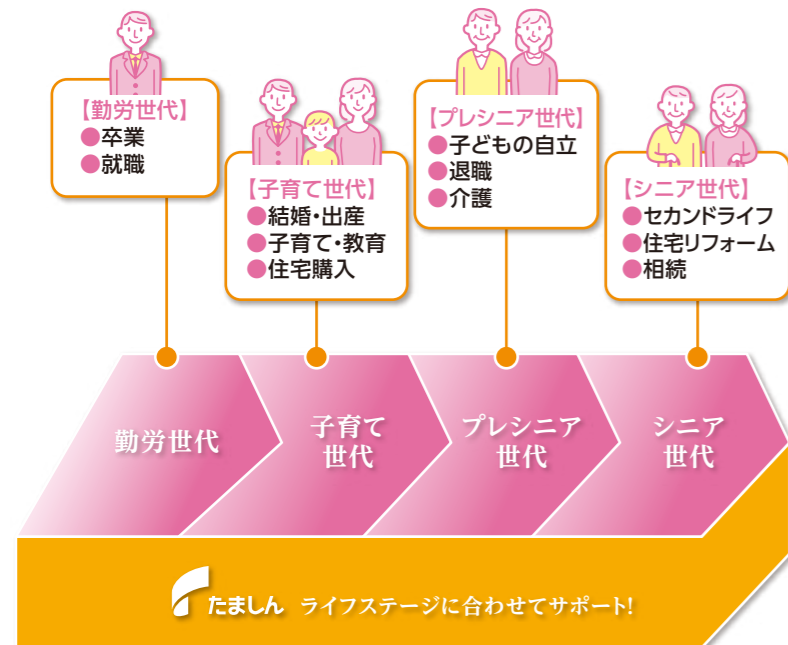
【勤労世代】
●卒業
●就職

【子育て世代】
●結婚・出産
●子育て・教育
●住宅購入

【プレシニア世代】
●子どもの自立
●退職
●介護

【シニア世代】
●セカンドライフ
●住宅リフォーム
●相続

勤労世代

子育て世代

プレシニア世代

シニア世代

たましん ライフステージに合わせてサポート!